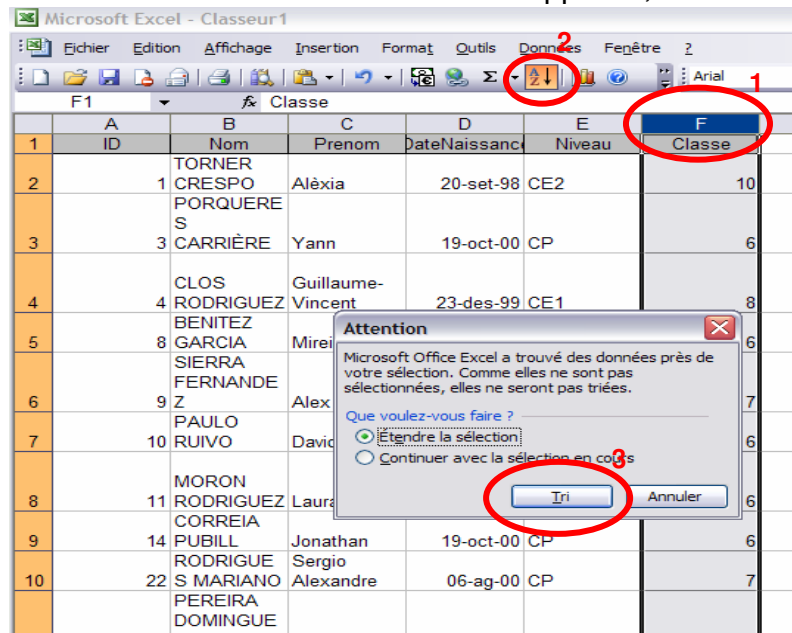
Microsoft Excel - Classeur1

Fichier Edition Affichage Insertion Format Outils Données Fenêtre ?

Arial

2

1

F1 fx Classe

| | A | B | C | D | E | F |
|---|---|---|---|---|---|---|
| 1 | ID | Nom | Prenom | DateNaissance | Niveau | Classe |
| 2 | 1 | TORNER CRESPO | Alèxia | 20-set-98 | CE2 | 10 |
| 3 | 3 | PORQUERES CARRIÈRE | Yann | 19-oct-00 | CP | 6 |
| 4 | 4 | CLOS RODRIGUEZ | Guillaume-Vincent | 23-des-99 | CE1 | 8 |
| 5 | 8 | BENITEZ GARCIA | Mirei | | | 6 |
| 6 | 9 | SIERRA FERNANDEZ | Alex | | | 7 |
| 7 | 10 | PAULO RUIVO | David | | | 6 |
| 8 | 11 | MORON RODRIGUEZ | Laura | | | 6 |
| 9 | 14 | CORREIA PUBILL | Jonathan | 19-oct-00 | CP | 6 |
| 10 | 22 | RODRIGUES MARIANO | Sergio Alexandre | 06-ag-00 | CP | 7 |
| | | PEREIRA DOMINGUE | | | | |

Attention

Microsoft Office Excel a trouvé des données près de votre sélection. Comme elles ne sont pas sélectionnées, elles ne seront pas triées.

Que voulez-vous faire ?

Étendre la sélection

Continuer avec la sélection en cours

3

Tri

Annuler